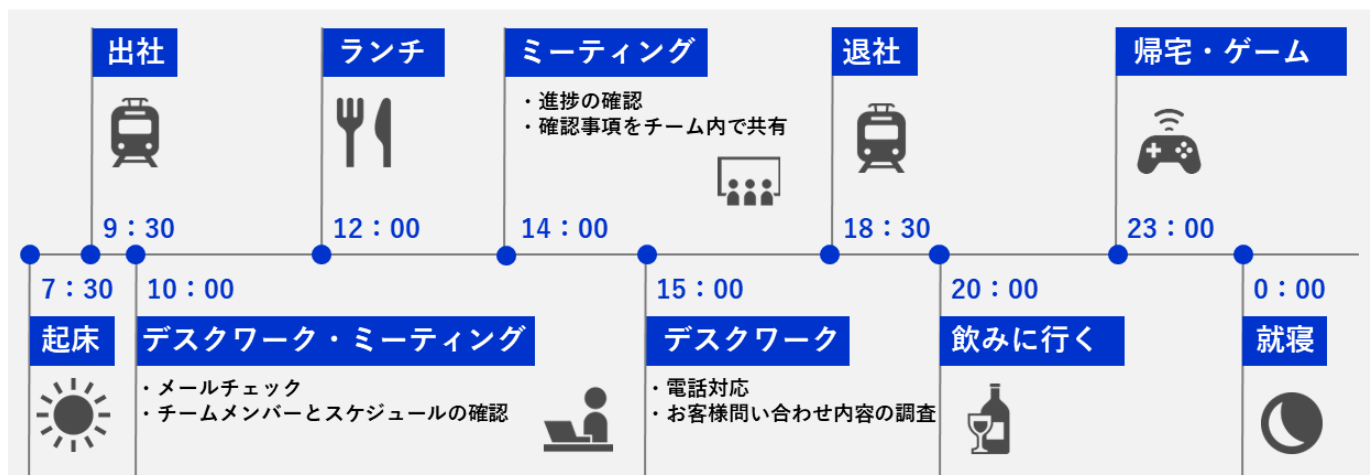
出社

9：30

ランチ

12：00

ミーティング

・進捗の確認
・確認事項をチーム内で共有

14：00

退社

18：30

帰宅・ゲーム

23：00

7：30

起床

10：00

デスクワーク・ミーティング

・メールチェック
・チームメンバーとスケジュールの確認

15：00

デスクワーク

・電話対応
・お客様問い合わせ内容の調査

20：00

飲みに行く

0：00

就寝